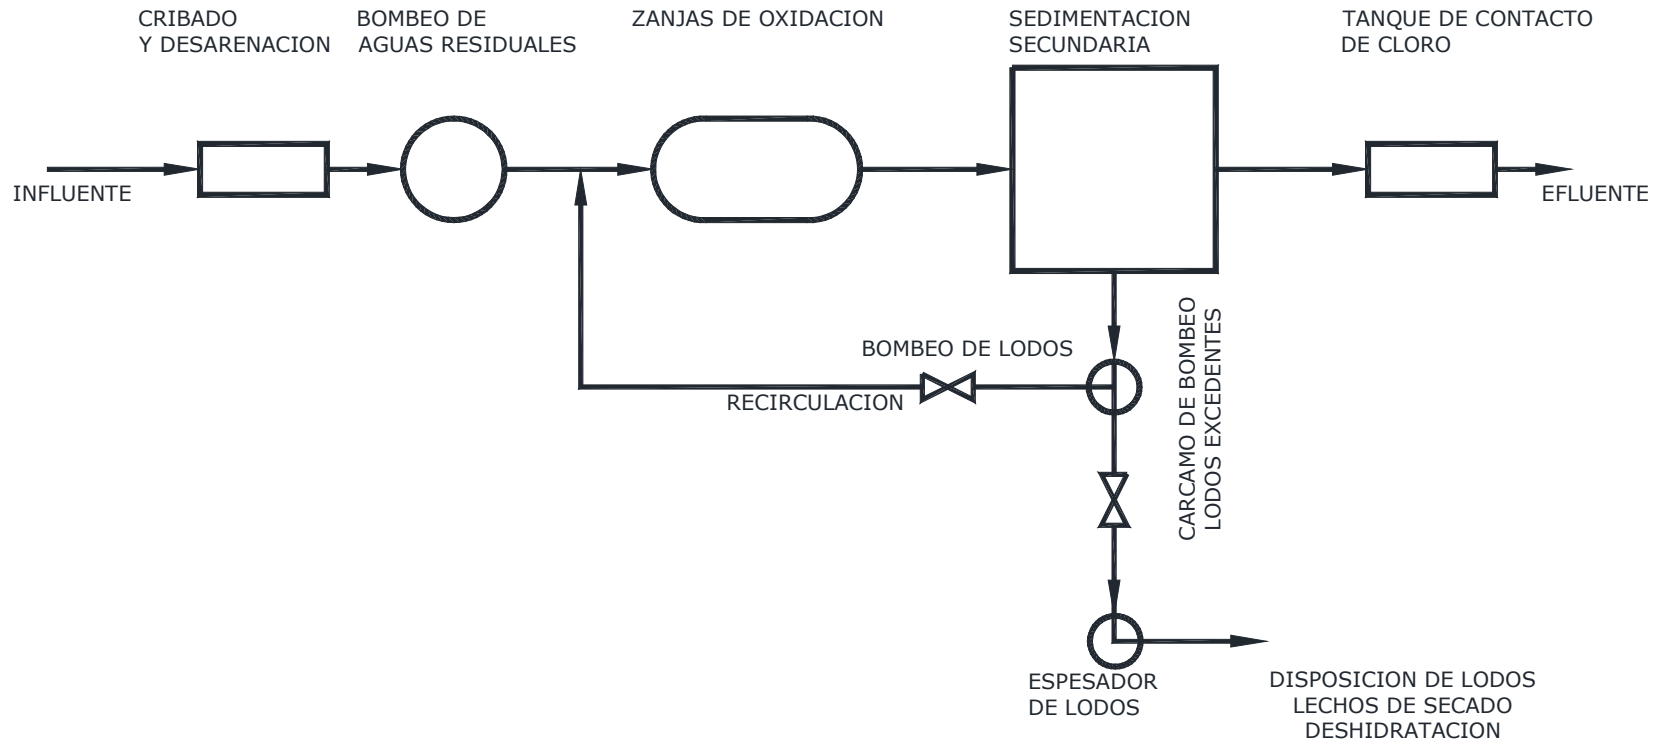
CRIBADO
Y DESARENACION

BOMBEO DE
AGUAS RESIDUALES

ZANJAS DE OXIDACION

SEDIMENTACION
SECUNDARIA

TANQUE DE CONTACTO
DE CLORO

INFLUENTE

EFLUENTE

BOMBEO DE LODOS

RECIRCULACION

CARCAMO DE BOMBEO
LODOS EXCEDENTES

ESPESADOR
DE LODOS

DISPOSICION DE LODOS
LECHOS DE SECADO
DESHIDRATACION